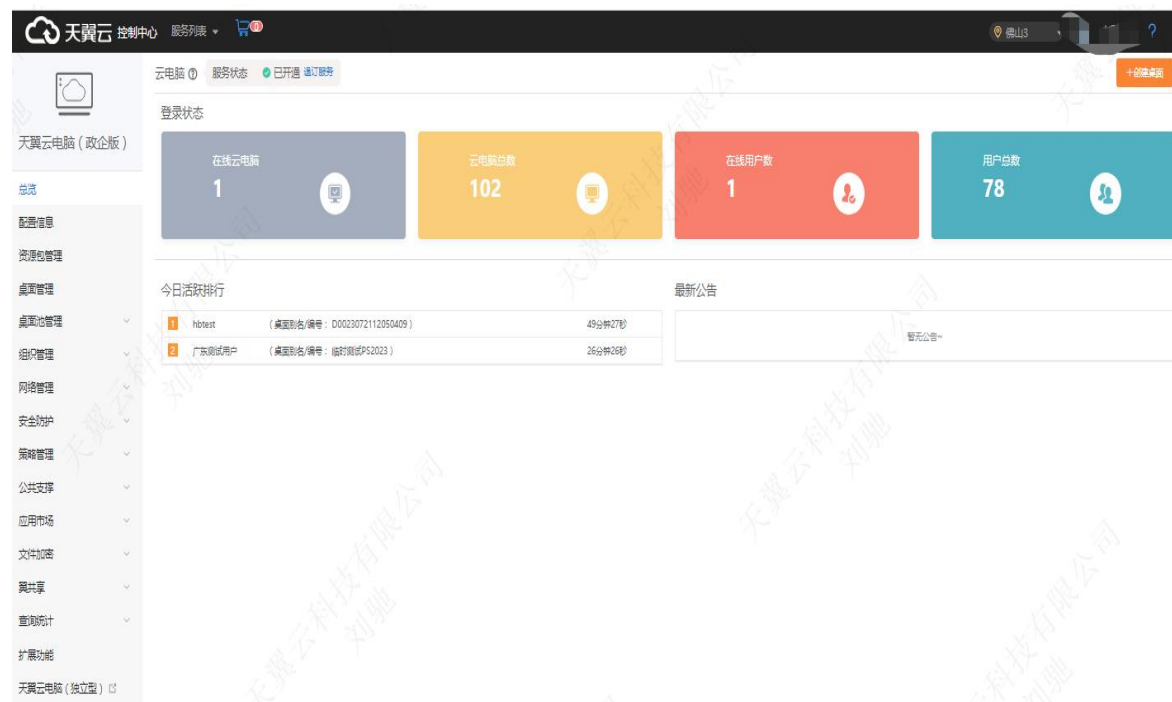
天翼云 控制中心 服务列表 ▾ 0

佛山3 ?

天翼云电脑（政企版）

总览
配置信息
资源包管理
桌面管理
桌面池管理
组织管理
网络管理
安全防护
策略管理
公共支撑
应用市场
文件加密
翼共享
查询统计
扩展功能
天翼云电脑（独立型）

云电脑 ⓘ 服务状态 已开通 退订服务

+创建桌面

登录状态

在线云电脑
1

云电脑总数
102

在线用户数
1

用户总数
78

今日活跃排行

| | | | |
|---|---|---|---|
| 1 | hbtest | （桌面别名/编号：D0023072112050409） | 49分钟27秒 |
| 2 | 广东测试用户 | （桌面别名/编号：临时测试PS2023） | 26分钟26秒 |

最新公告

暂无公告~

天翼云科技有限公司 刘驰